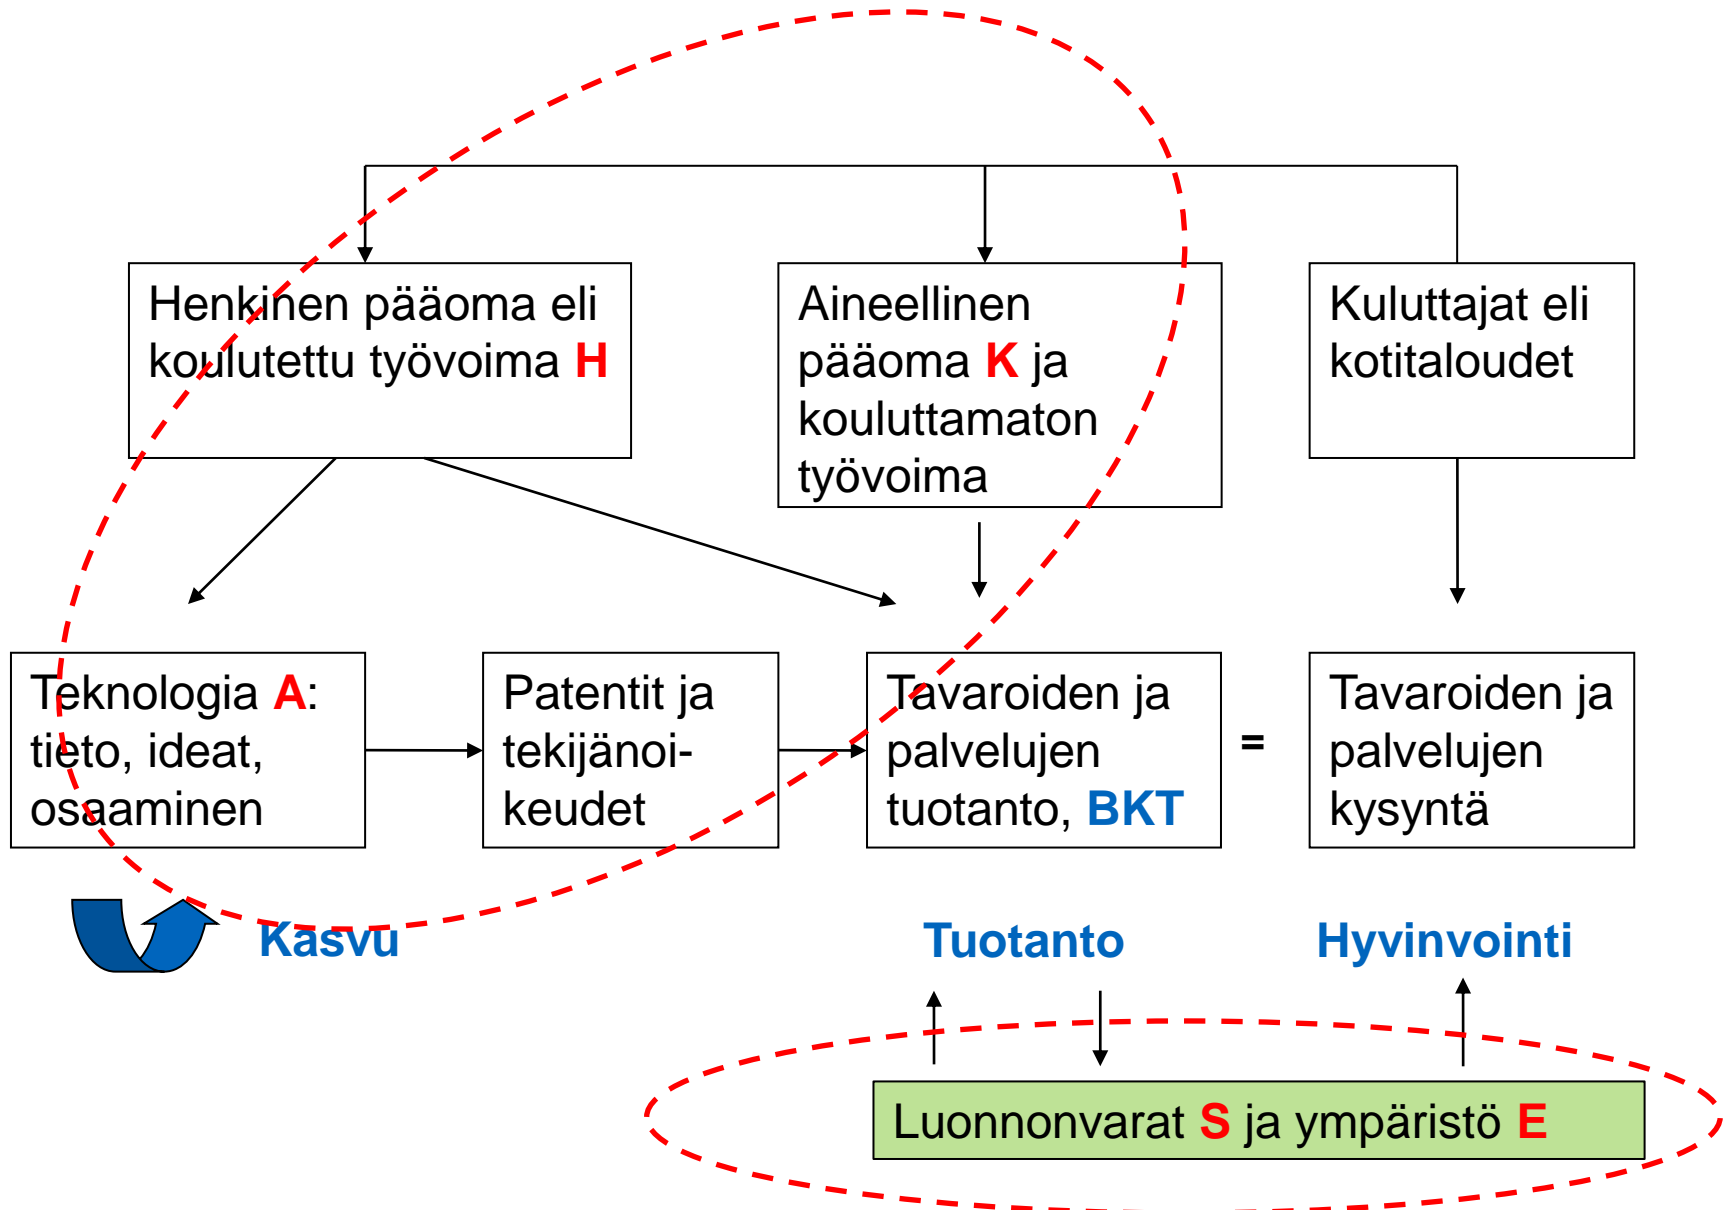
Henkinen pääoma eli koulutettu työvoima H

Aineellinen pääoma K ja kouluttamaton työvoima

Kuluttajat eli kotitaloudet

Teknologia A: tieto, ideat, osaaminen

Patentit ja tekijänoikeudet

Tavaroiden ja palvelujen tuotanto, BKT

=

Tavaroiden ja palvelujen kysyntä

Kasvu

Tuotanto

Hyvinvointi

Luonnonvarat S ja ympäristö E